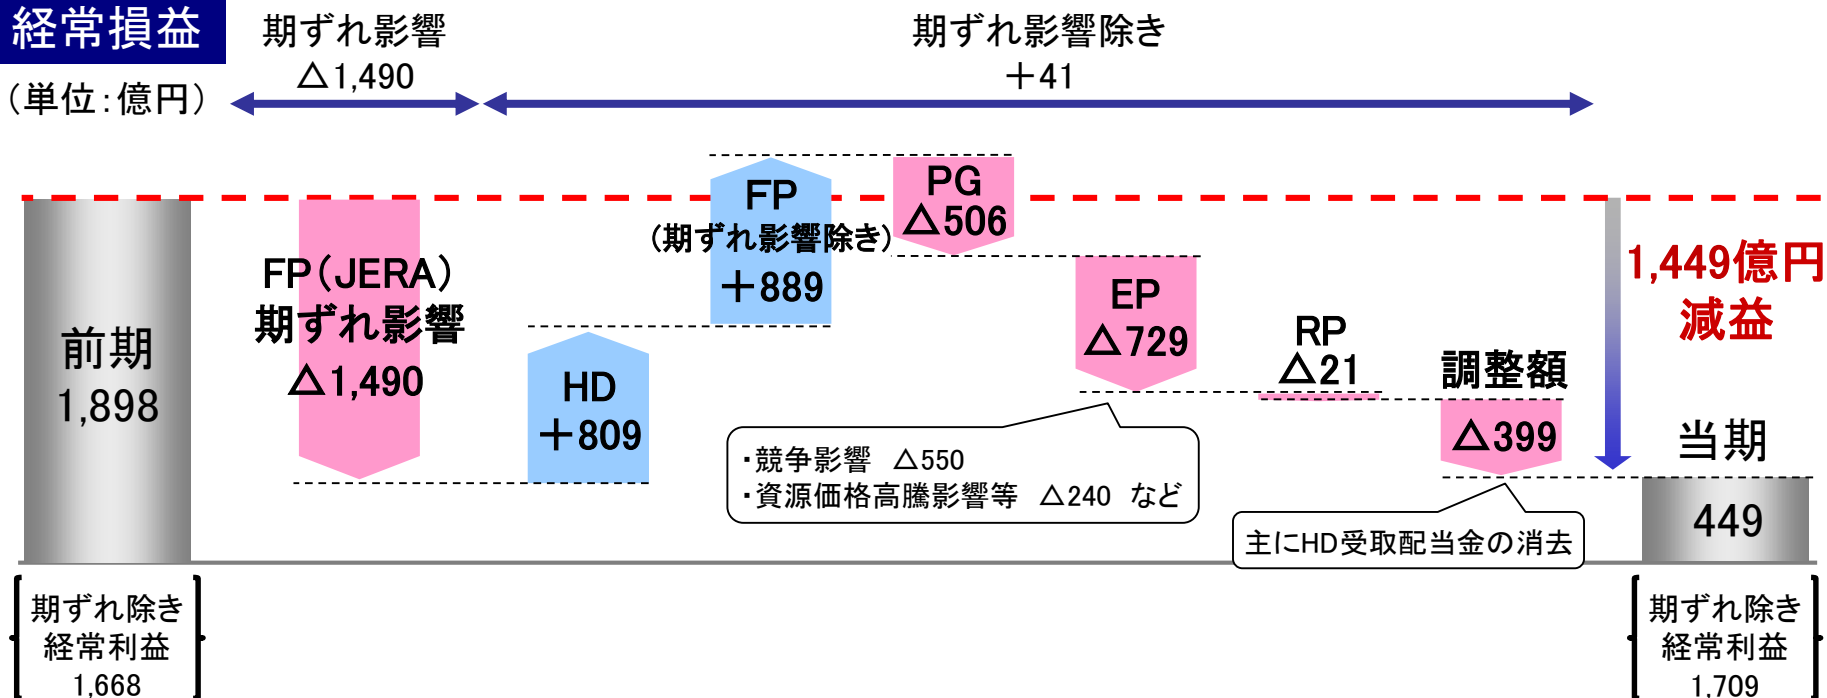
経常損益

（単位：億円）

期ずれ影響
△1,490

期ずれ影響除き
＋41

前期
1,898

FP（JERA）
期ずれ影響
△1,490

HD
＋809

FP
（期ずれ影響除き）
＋889

PG
△506

EP
△729

RP
△21

調整額
△399

1,449億円
減益

当期
449

・競争影響　△550
・資源価格高騰影響等　△240　など

主にHD受取配当金の消去

期ずれ除き
経常利益
1,668

期ずれ除き
経常利益
1,709